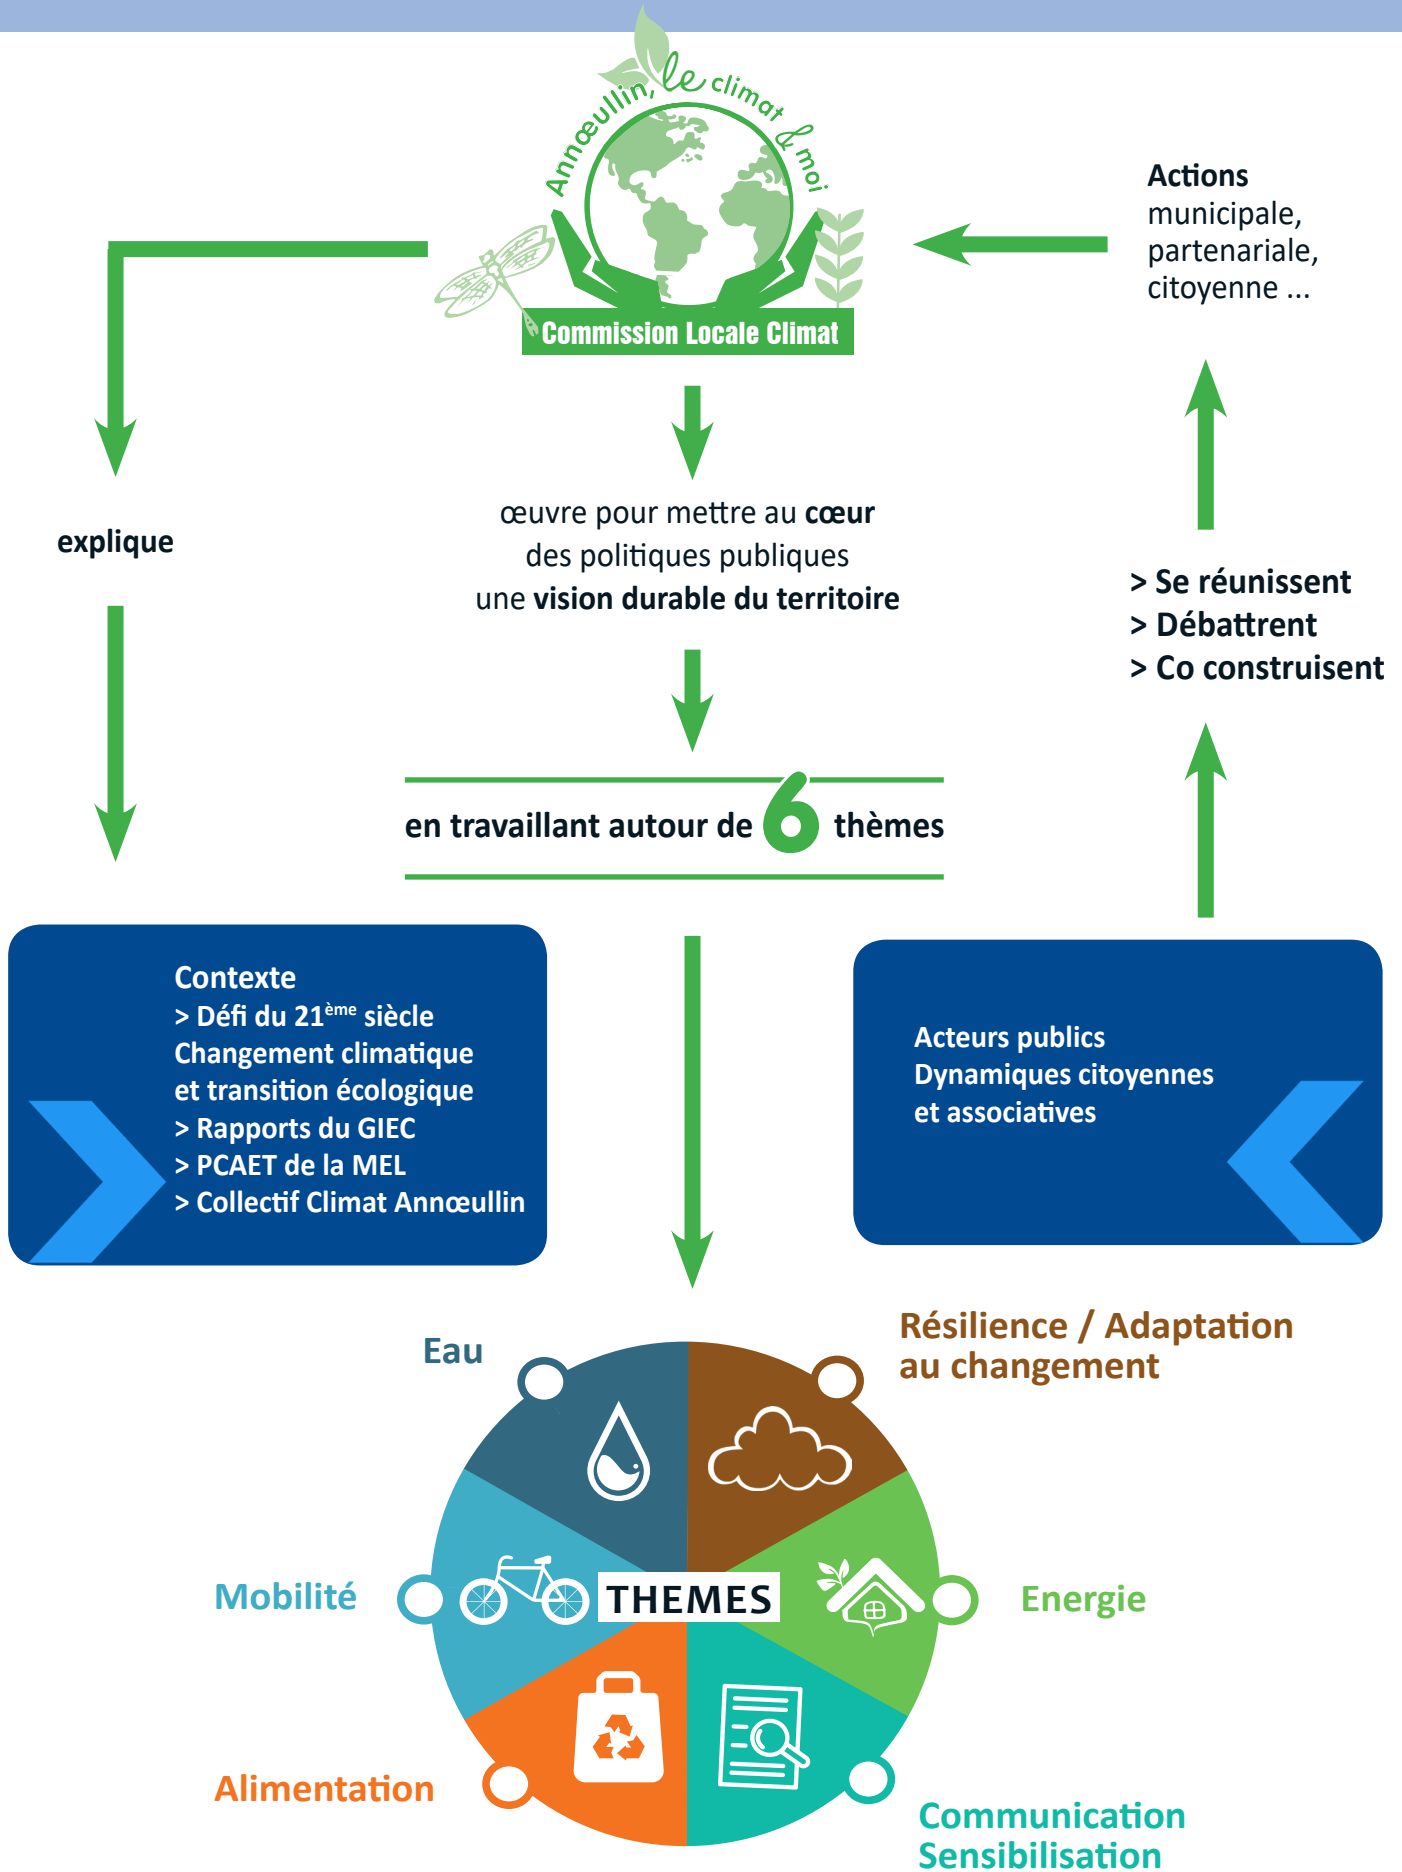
Annœullin, le climat & moi

Commission Locale Climat

Actions municipale, partenariale, citoyenne ...

explique

œuvre pour mettre au **cœur** des politiques publiques une **vision durable du territoire**

> Se réunissent
> Débattrent
> Co construisent

en travaillant autour de 6 thèmes

Contexte
> Défi du 21$^{ème}$ siècle
Changement climatique et transition écologique
> Rapports du GIEC
> PCAET de la MEL
> Collectif Climat Annœullin

Acteurs publics
Dynamiques citoyennes et associatives

Eau

Résilience / Adaptation au changement

Mobilité

THEMES

Energie

Alimentation

Communication
Sensibilisation